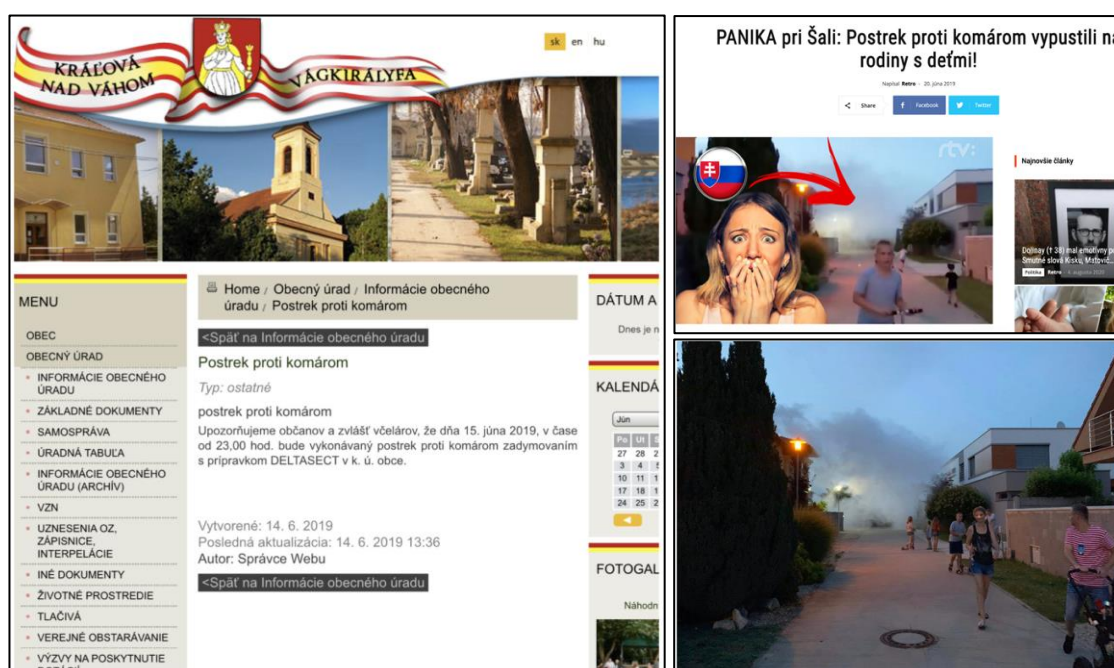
KRÁĽOVÁ NAD VÁHOM

VÁGKIRÁLYFA

sk en hu

MENU

OBEC

OBECNÝ ÚRAD

INFORMÁCIE OBECNÉHO ÚRADU

ZÁKLADNÉ DOKUMENTY

SAMOSPRÁVA

ÚRADNÁ TABUĽA

INFORMÁCIE OBECNÉHO ÚRADU (ARCHÍV)

VZN

UZNESENIA OZ, ZÁPISNICE, INTERPELÁCIE

INÉ DOKUMENTY

ŽIVOTNÉ PROSTREDIE

TLAČIVÁ

VEREJNÉ OBSTARÁVANIE

VÝZVY NA POSKYTNUTIE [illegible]

Home / Obecný úrad / Informácie obecného úradu / Postrek proti komárom

<Späť na Informácie obecného úradu

Postrek proti komárom

Typ: ostatné

postrek proti komárom

Upozorňujeme občanov a zvlášť včelárov, že dňa 15. júna 2019, v čase od 23,00 hod. bude vykonávaný postrek proti komárom zadymovaním s prípravkom DELTASECT v k. ú. obce.

Vytvorené: 14. 6. 2019
Posledná aktualizácia: 14. 6. 2019 13:36
Autor: Správce Webu

<Späť na Informácie obecného úradu

DÁTUM A

Dnes je n

KALENDÁ

Jún

Po Ut S
27 28 2
3 4 5
10 11 1
17 18 1
24 25 2

FOTOGAL

Náhodn

PANIKA pri Šali: Postrek proti komárom vypustili na rodiny s deťmi!

Napísal Retro - 20. júna 2019

Share Facebook Twitter

rtv:

Najnovšie články

Dolinay († 38) mal emotívny p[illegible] Smutné slová Kisku, Matovič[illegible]

Politika Retro - 6. augusta 2020